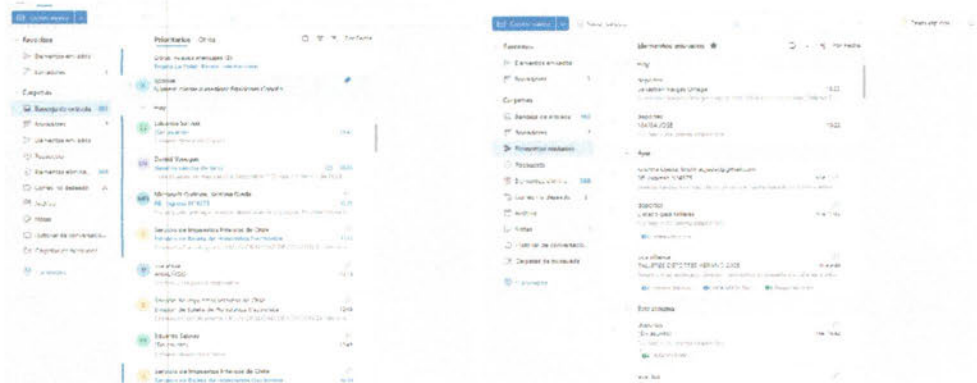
Correo nuevo

Favoritos
Elementos enviados
Borradores
Carpetas
Bandeja de entrada
Borradores
Elementos enviados
Eliminados
Elementos eliminados
Correo no deseado
Archivo
Notas
Historial de conversaciones
Carpetas de búsqueda

Prioritarios Otros
Filtro

Hoy
Eduardo Salinas
Sin asunto
David Vásquez
Margarita Quintana, Cristóbal Godoy
RE: Ingreso N°1875
Servicio de Impuestos Internos de Chile
Servicio de Impuestos Internos de Chile
Eduardo Salinas
Sin asunto
Servicio de Impuestos Internos de Chile

Correo nuevo
Favoritos
Elementos enviados
Borradores
Carpetas
Bandeja de entrada
Borradores
Elementos enviados
Eliminados
Elementos eliminados
Correo no deseado
Archivo
Notas
Historial de conversaciones
Carpetas de búsqueda

Elementos enviados
Por fecha
Hoy
Ayer
Esta semana
Sin asunto
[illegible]